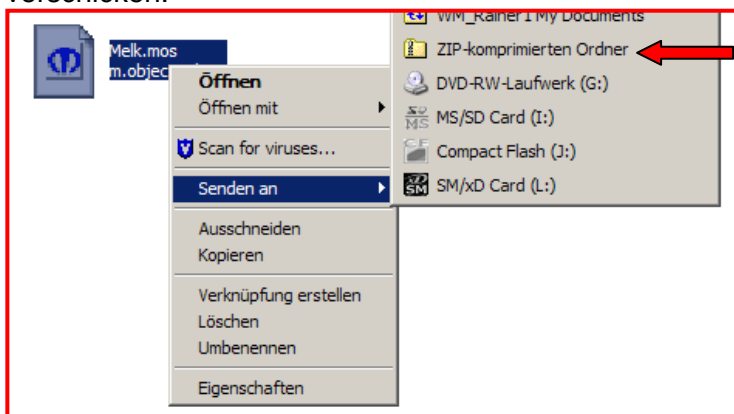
verschicken:

Melk.mos
m.objec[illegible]

Öffnen
Öffnen mit
Scan for viruses...
Senden an
Ausschneiden
Kopieren
Verknüpfung erstellen
Löschen
Umbenennen
Eigenschaften

WM_Rainer1 My Documents
ZIP-komprimierten Ordner
DVD-RW-Laufwerk (G:)
MS/SD Card (I:)
Compact Flash (J:)
SM/xD Card (L:)